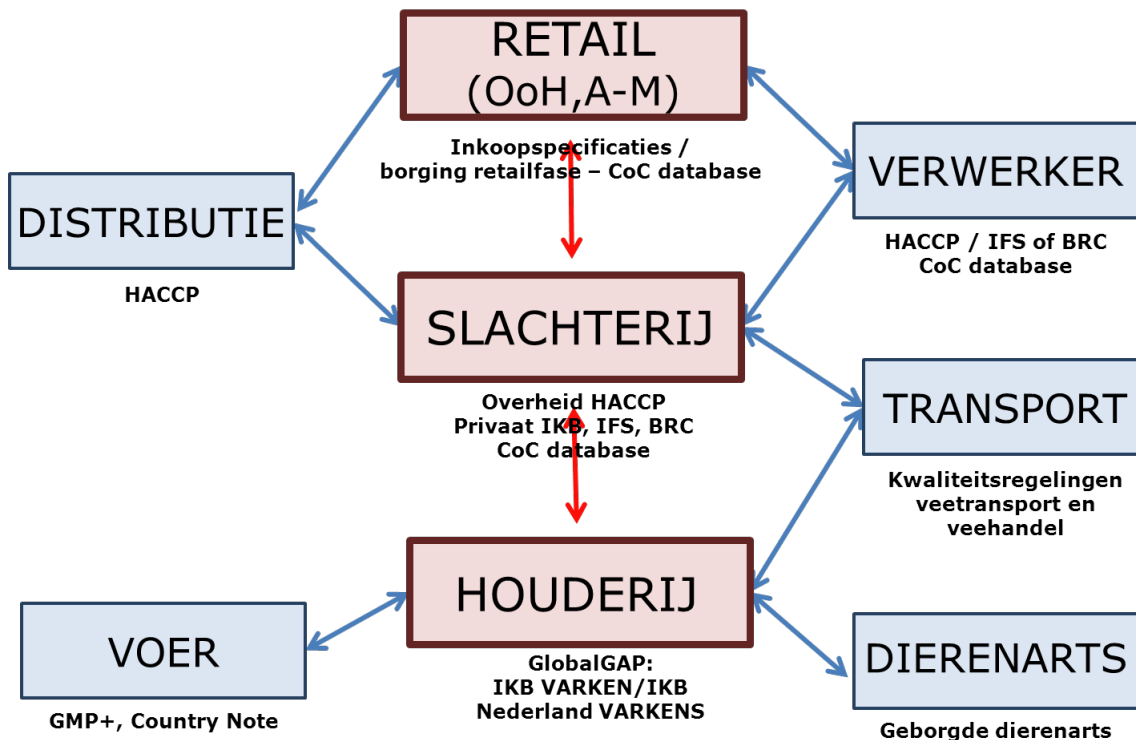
RETAIL
(OoH,A-M)

Inkoopspecificaties /
borging retailfase – CoC database

DISTRIBUTIE

HACCP

VERWERKER

HACCP / IFS of BRC
CoC database

SLACHTERIJ

Overheid HACCP
Privaat IKB, IFS, BRC
CoC database

TRANSPORT

Kwaliteitsregelingen
veetransport en
veehandel

HOUDERIJ

GlobalGAP:
IKB VARKEN/IKB
Nederland VARKENS

VOER

GMP+, Country Note

DIERENARTS

Geborgde dierenarts